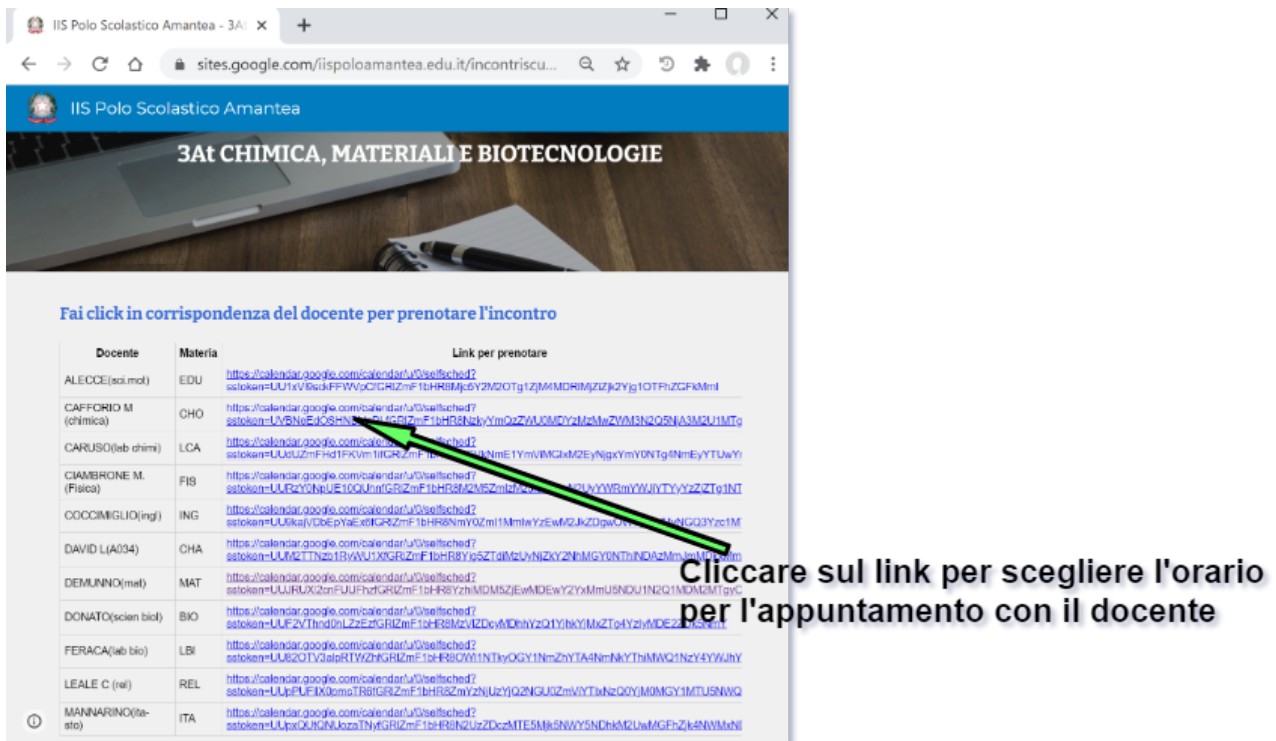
IIS Polo Scolastico Amantea - 3At ×

sites.google.com/iispoloamantea.edu.it/incontriscu...

IIS Polo Scolastico Amantea

3At CHIMICA, MATERIALI E BIOTECNOLOGIE

Fai click in corrispondenza del docente per prenotare l'incontro

| Docente | Materia | Link per prenotare |
|---|---|---|
| ALECCE(sci.mot) | EDU | https://calendar.google.com/calendar/u/0/selfsched?sstoken=UU1xVi9sdkFFWVpClGRlZmF1bHR8Mjc6Y2M2OTg1ZjM4MDRlMjZlZjk2Yjg1OTFhZGFkMml |
| CAFFORIO M (chimica) | CHO | https://calendar.google.com/calendar/u/0/selfsched?sstoken=UVBNeEdOSHN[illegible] |
| CARUSO(lab chimi) | LCA | https://calendar.google.com/calendar/u/0/selfsched?sstoken=UUdUZmFHd1FKVm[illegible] |
| CIAMBRONE M. (Fisica) | FIS | https://calendar.google.com/calendar/u/0/selfsched?sstoken=UURzY0NpUE10QUhn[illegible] |
| COCCIMIGLIO(ingl) | ING | https://calendar.google.com/calendar/u/0/selfsched?sstoken=UU9kaj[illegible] |
| DAVID L(A034) | CHA | https://calendar.google.com/calendar/u/0/selfsched?sstoken=UUM2TTNzb1RyWU1XfGRlZmF1bHR8Yjc5ZTdlMzUyNjZkY2NhMGY0NTh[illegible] |
| DEMUNNO(mat) | MAT | https://calendar.google.com/calendar/u/0/selfsched?sstoken=UUJRUXl2cnFUUFhzfGRlZmF1bHR8YzhlMDM5ZjEwMDEwY2YxMmU5NDU1N2Q1MDM2MTgyC |
| DONATO(scien biol) | BIO | https://calendar.google.com/calendar/u/0/selfsched?sstoken=UUF2VThnd0hLZzEzfGRlZmF1bHR8MzVlZDcyMDhhYzQ1YjhkYjMxZTg4YzlyMDE2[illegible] |
| FERACA(lab bio) | LBI | https://calendar.google.com/calendar/u/0/selfsched?sstoken=UU82OTV3alpRTWZhfGRlZmF1bHR8OWI1NTkyOGY1NmZhYTA4NmNkYThiMWQ1NzY4YWJhY |
| LEALE C (rel) | REL | https://calendar.google.com/calendar/u/0/selfsched?sstoken=UUpPUFlIX0omcTR6fGRlZmF1bHR8ZmYzNjUzYjQ2NGU0ZmViYTlxNzQ0YjM0MGY1MTU5NWQ |
| MANNARINO(ita-sto) | ITA | https://calendar.google.com/calendar/u/0/selfsched?sstoken=UUpxQUtQNUozaTNyfGRlZmF1bHR8N2UzZDczMTE5Mjk5NWY5NDhkM2UwMGFhZjk4NWMxNl |

Cliccare sul link per scegliere l'orario per l'appuntamento con il docente